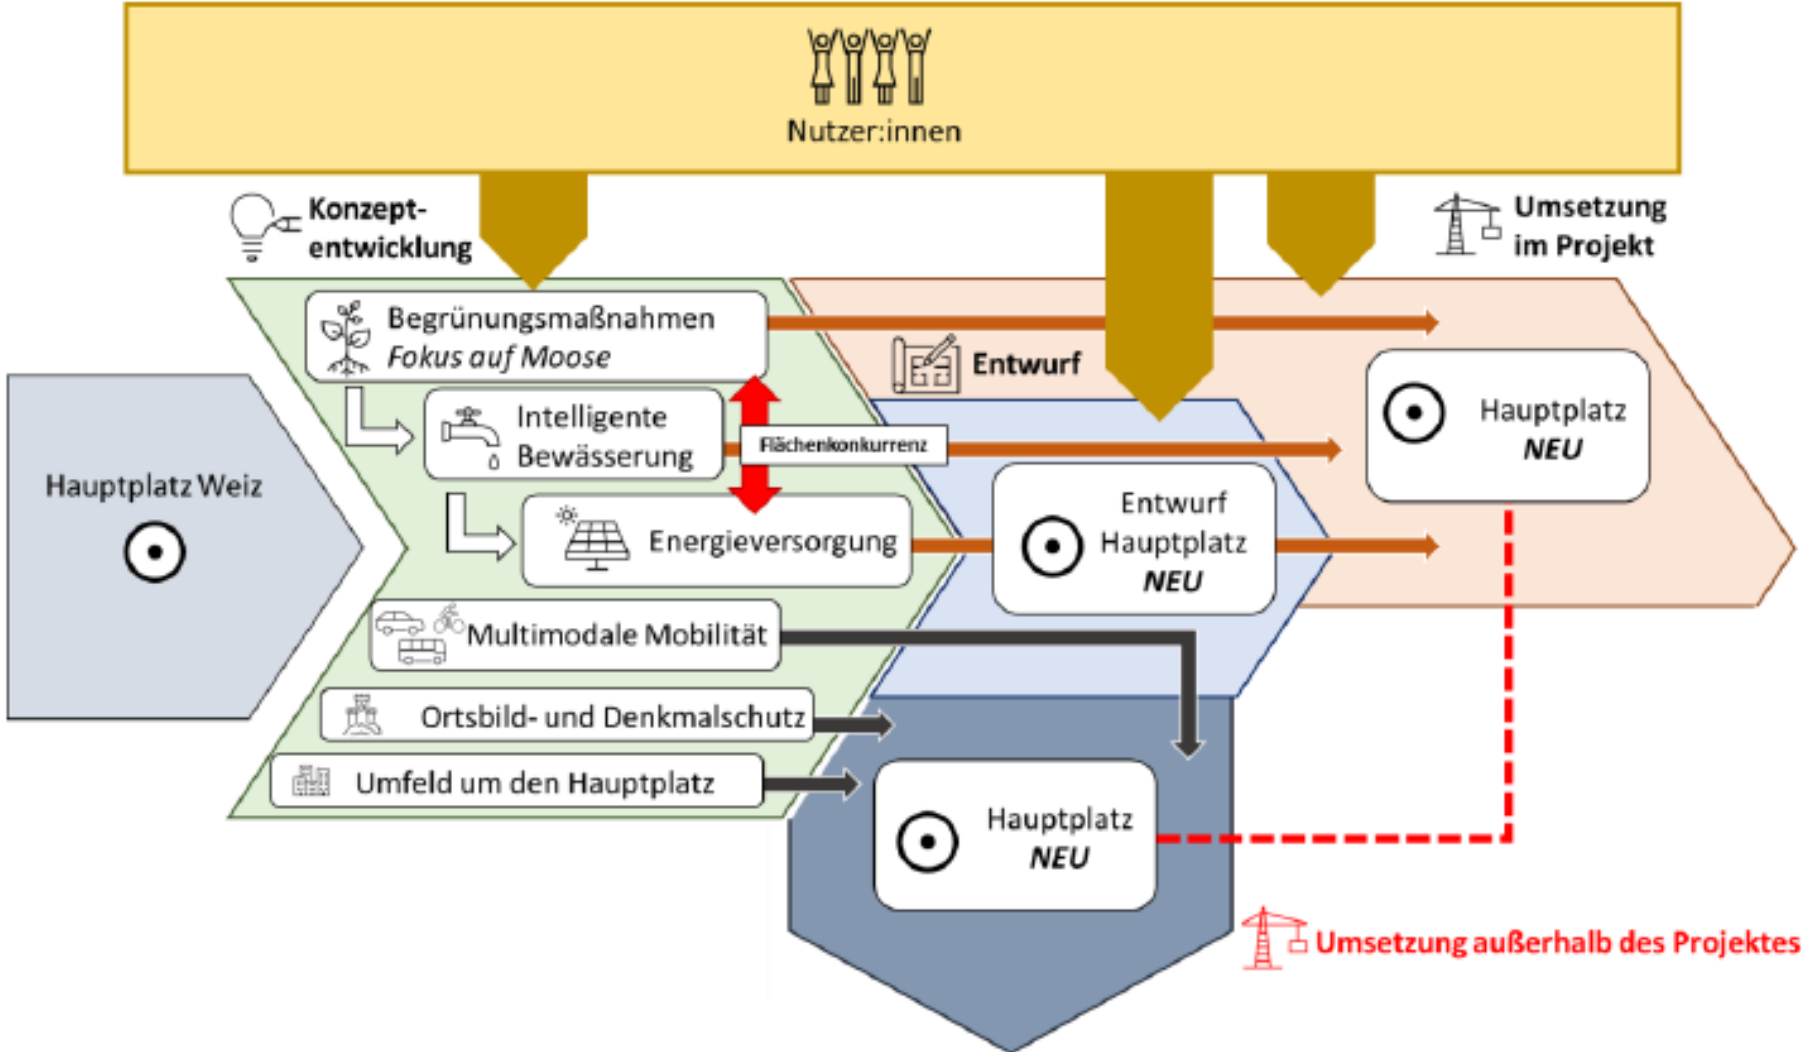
Nutzer:innen

Konzeptentwicklung

Umsetzung im Projekt

Begrünungsmaßnahmen
Fokus auf Moose

Entwurf

Hauptplatz Weiz

Intelligente Bewässerung

Flächenkonkurrenz

Hauptplatz
NEU

Energieversorgung

Entwurf Hauptplatz
NEU

Multimodale Mobilität

Ortsbild- und Denkmalschutz

Umfeld um den Hauptplatz

Hauptplatz
NEU

Umsetzung außerhalb des Projektes